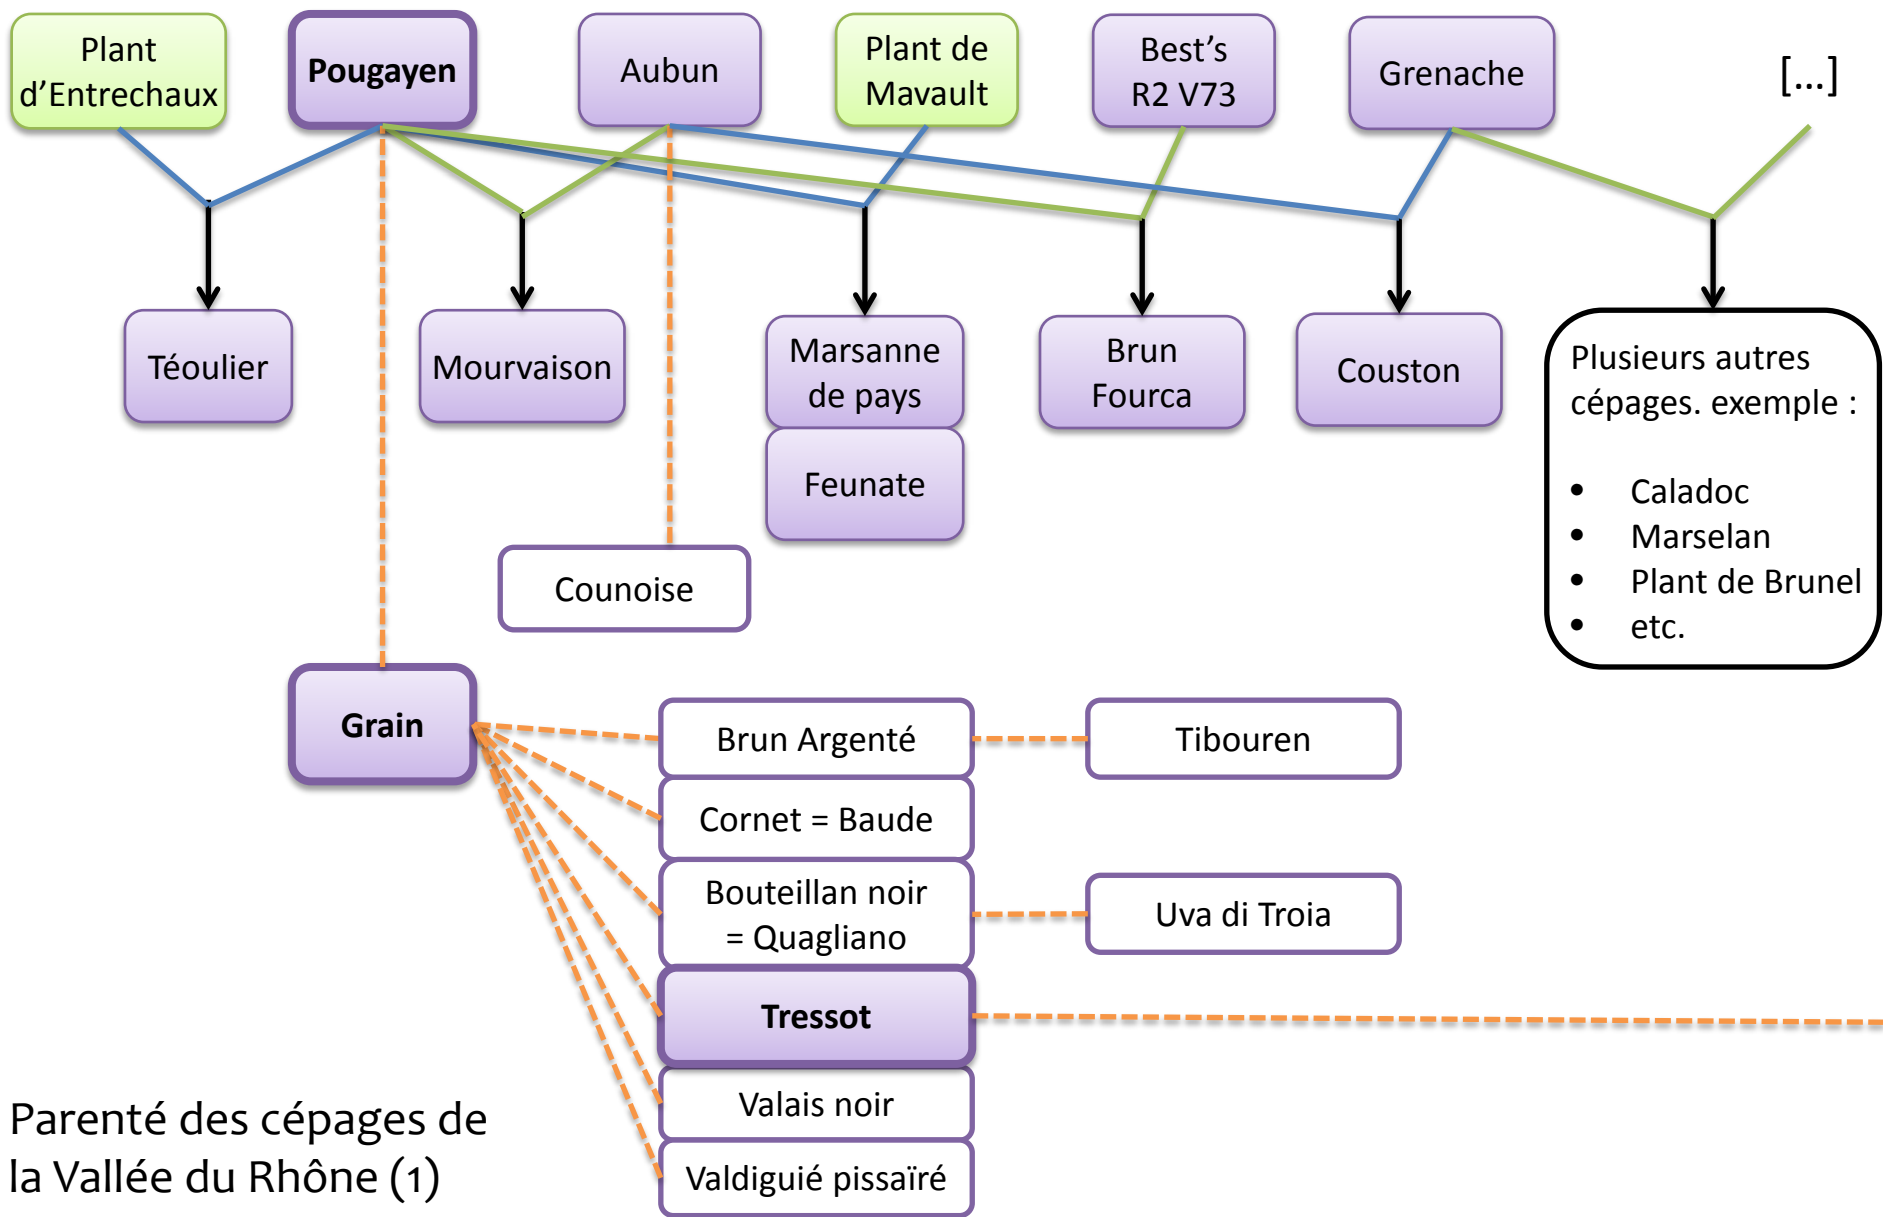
Plant d’Entrechaux

Pougayen

Aubun

Plant de Mavault

Best’s R2 V73

Grenache

[...]

Téoulier

Mourvaison

Marsanne de pays

Feunate

Brun Fourca

Couston

Plusieurs autres cépages. exemple :

- Caladoc
- Marselan
- Plant de Brunel
- etc.

Counoise

Grain

Brun Argenté

Tibouren

Cornet = Baude

Bouteillan noir = Quagliano

Uva di Troia

Tressot

Valais noir

Valdiguié pissaïré

Parenté des cépages de la Vallée du Rhône (1)